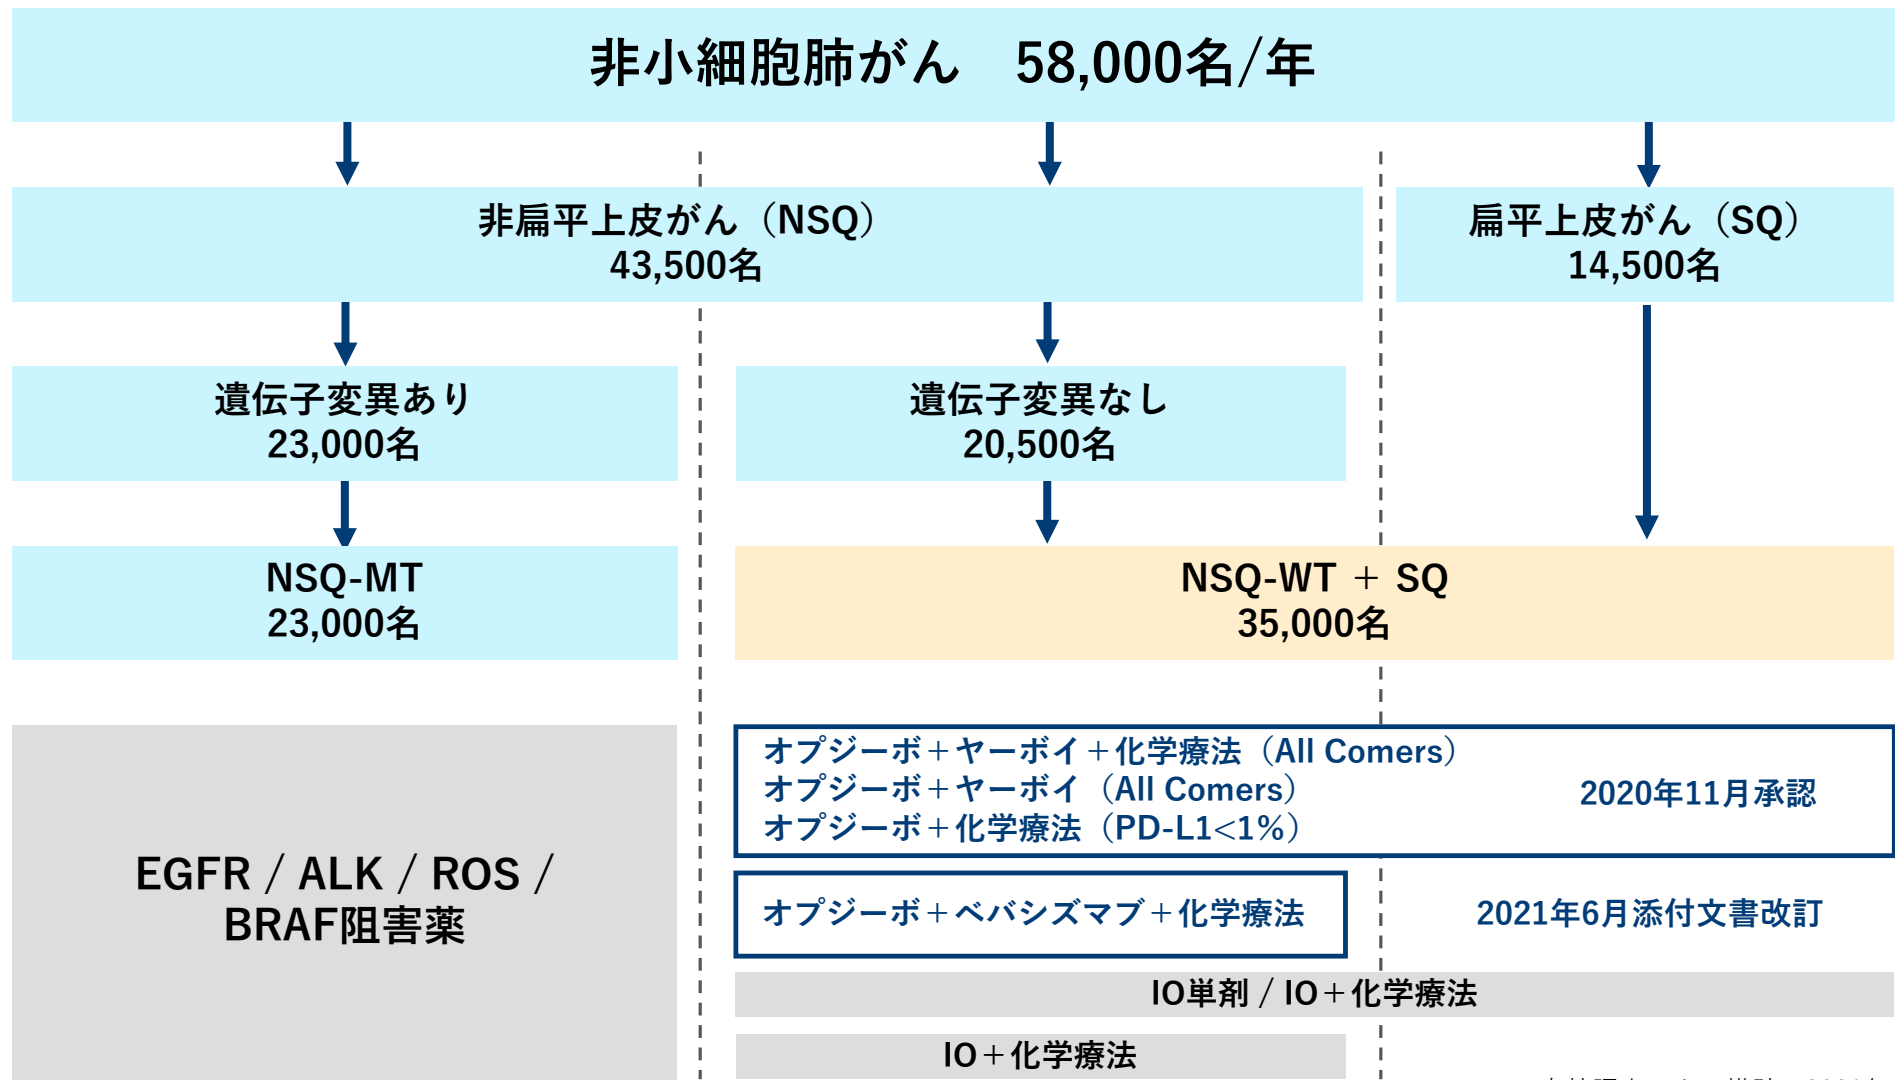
非小細胞肺がん　58,000名/年

非扁平上皮がん（NSQ）
43,500名

扁平上皮がん（SQ）
14,500名

遺伝子変異あり
23,000名

遺伝子変異なし
20,500名

NSQ-MT
23,000名

NSQ-WT ＋ SQ
35,000名

EGFR / ALK / ROS / BRAF阻害薬

オプジーボ＋ヤーボイ＋化学療法（All Comers）
オプジーボ＋ヤーボイ（All Comers）
オプジーボ＋化学療法（PD-L1<1%）

2020年11月承認

オプジーボ＋ベバシズマブ＋化学療法

2021年6月添付文書改訂

IO単剤 / IO＋化学療法

IO＋化学療法

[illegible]